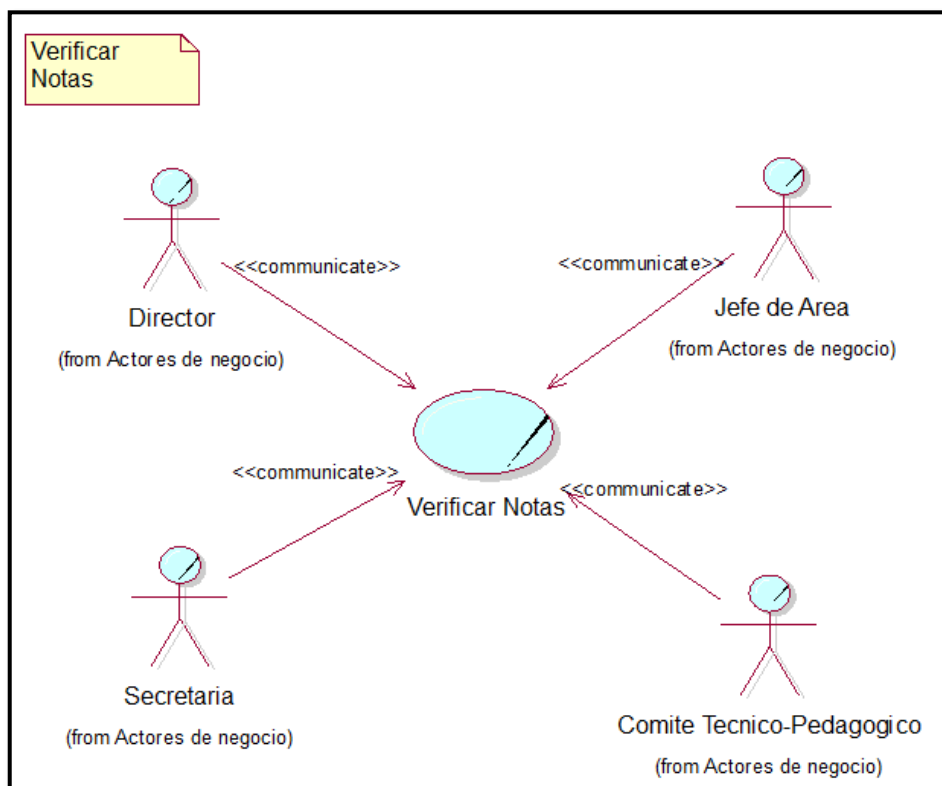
Verificar Notas

<<communicate>>

Director

(from Actores de negocio)

<<communicate>>

Jefe de Area

(from Actores de negocio)

<<communicate>>

Verificar Notas

<<communicate>>

Secretaria

(from Actores de negocio)

Comite Tecnico-Pedagogico

(from Actores de negocio)